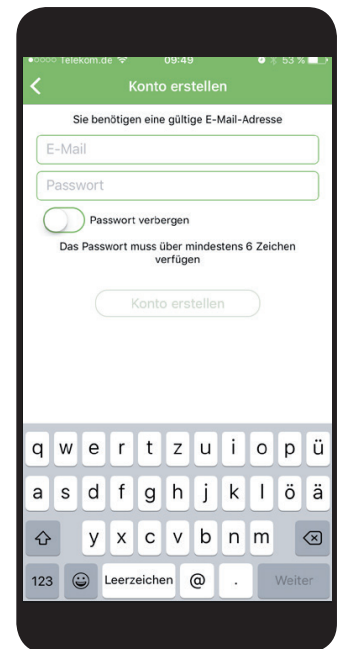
●○○○○ Telekom.de 09:49 53 %

Konto erstellen

Sie benötigen eine gültige E-Mail-Adresse

E-Mail

Passwort

Passwort verbergen

Das Passwort muss über mindestens 6 Zeichen verfügen

Konto erstellen

q w e r t z u i o p ü
a s d f g h j k l ö ä
y x c v b n m
123 Leerzeichen @ . Weiter